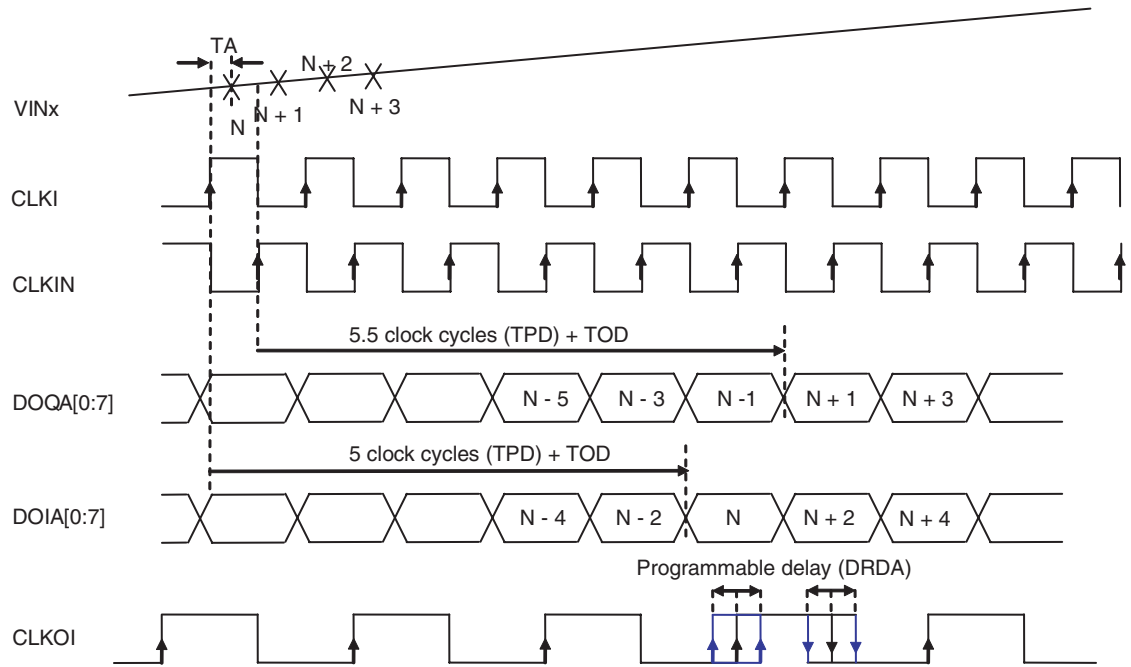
TA

N + 2

VINx

N

N + 1

N + 3

CLKI

CLKIN

5.5 clock cycles (TPD) + TOD

DOQA[0:7]

N - 5

N - 3

N -1

N + 1

N + 3

5 clock cycles (TPD) + TOD

DOIA[0:7]

N - 4

N - 2

N

N + 2

N + 4

Programmable delay (DRDA)

CLKOI